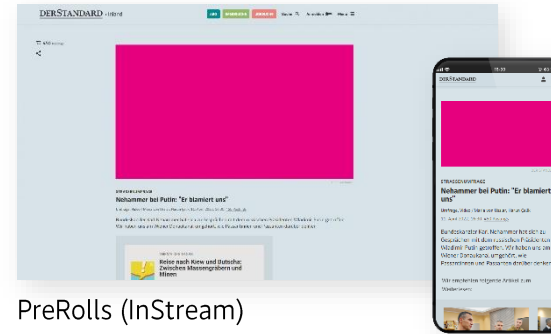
DERSTANDARD

STRASSENUMFRAGE

Nehammer bei Putin: "Er blamiert uns"

Reise nach Kiew und Butscha: Zwischen Massengräbern und Minen

DERSTANDARD

STRASSENUMFRAGE

Nehammer bei Putin: "Er blamiert uns"

PreRolls (InStream)